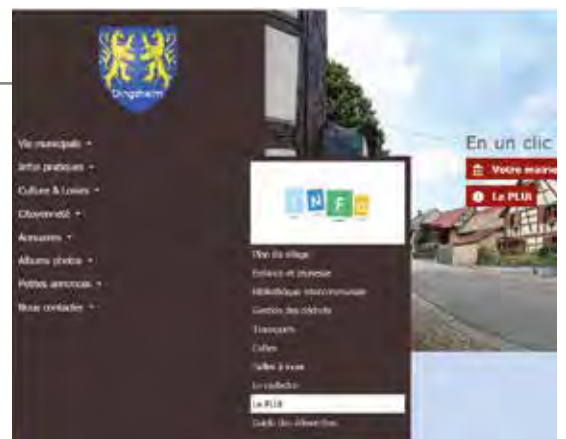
Dingsheim

Vie municipale
Infos pratiques
Culture & Loisirs
Citoyenneté
Annuaires
Albums photos
Petites annonces
Nous contacter

INFO

Plan du village
Enfance et jeunesse
Bibliothèque intercommunale
Gestion des déchets
Transports
Cultes
Salles à louer
La collecte
Le PLUi
Guide des démarches

En un clic
Votre mairie
Le PLUi